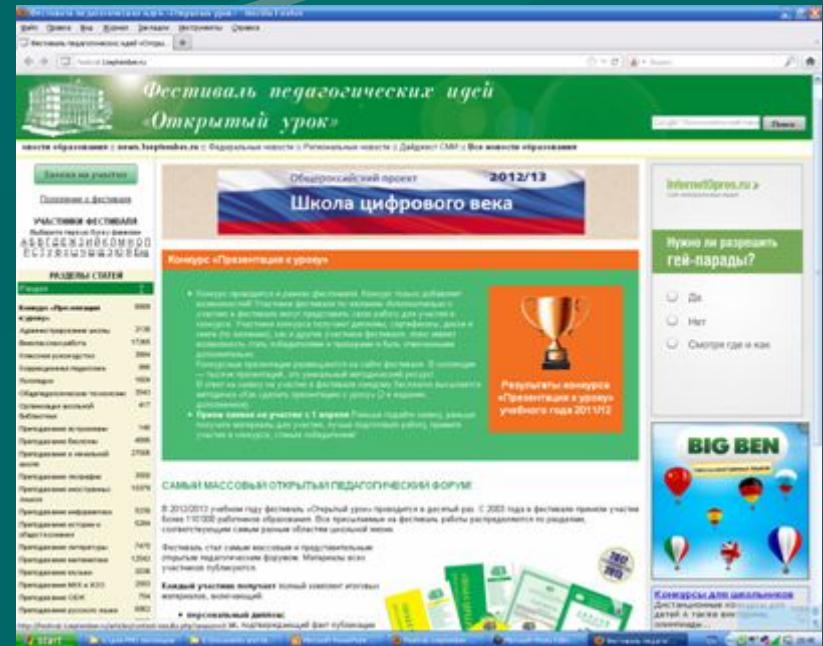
Фестиваль педагогических идей

«Открытый урок»

Поиск

Заявка на участие

Положение о фестивале

УЧАСТНИКИ ФЕСТИВАЛЯ

РАЗДЕЛЫ СТАТЕЙ

Общероссийский проект 2012/13

Школа цифрового века

Конкурс «Презентация к уроку»

Результаты конкурса «Презентация к уроку» учебного года 2011/12

САМЫЙ МАССОВЫЙ ОТКРЫТЫЙ ПЕДАГОГИЧЕСКИЙ ФОРУМ

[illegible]

Каждый участник получает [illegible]

• персональный диплом; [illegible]

InternetOpros.ru

Нужно ли разрешать гей-парады?

Да

Нет

Смотря где и как

BIG BEN

Конкурсы для школьников

Дистанционные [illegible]

Пуск